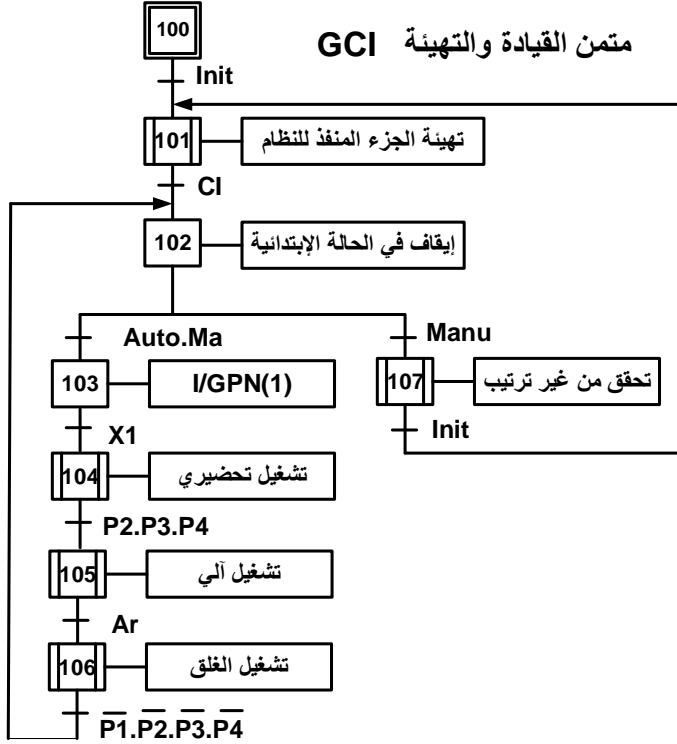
100

متمن القيادة والتهيئة GCI

Init

101
تهيئة الجزء المنفذ للنظام

CI

102
إيقاف في الحالة الإبتدائية

Auto.Ma

Manu

103
I/GPN(1)

107
تحقق من غير ترتيب

Init

X1

104
تشغيل تحضيري

P2.P3.P4

105
تشغيل آلي

Ar

106
تشغيل الغلق

$\overline{P1}.\overline{P2}.\overline{P3}.\overline{P4}$